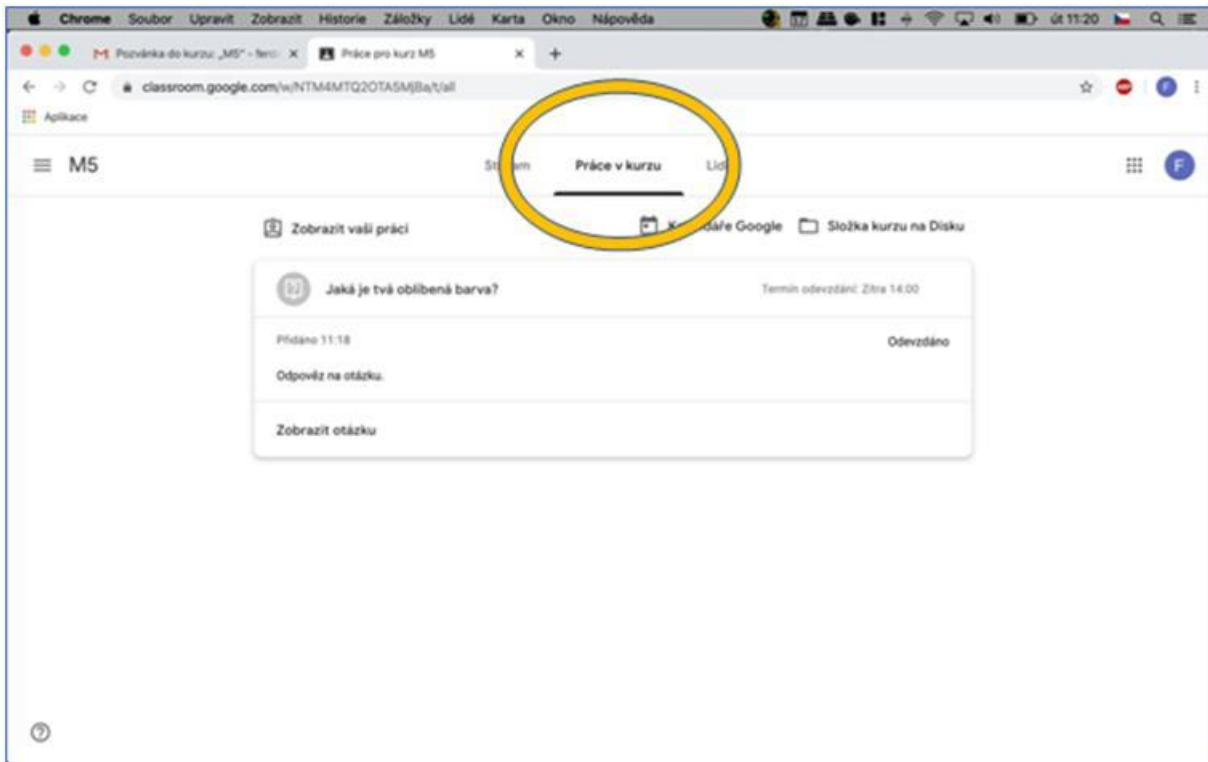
Chrome Soubor Upravit Zobrazit Historie Záložky Lidé Karta Okno Nápověda út 11:20

Pozvánka do kurzu: „M5" - ferd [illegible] ×
Práce pro kurz M5 ×
+

classroom.google.com/w/NTM4MTQ2OTA5MjBa/t/all

Aplikace

M5

St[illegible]am Práce v kurzu Lid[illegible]

F

Zobrazit vaši práci

K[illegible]dáře Google Složka kurzu na Disku

Jaká je tvá oblíbená barva?

Termín odevzdání: Zítra 14:00

Přidáno 11:18

Odevzdáno

Odpověz na otázku.

Zobrazit otázku